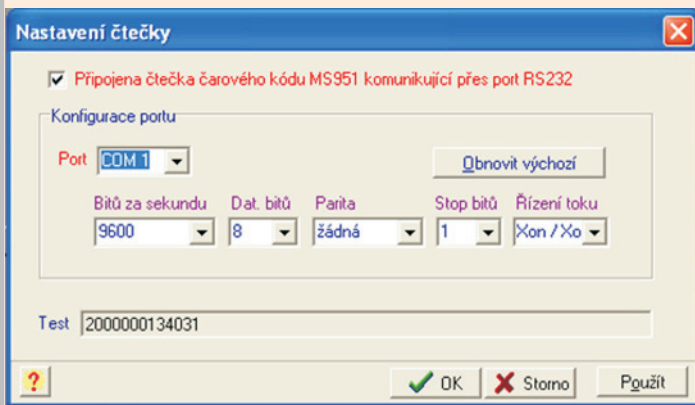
Nastavení čtečky

Připojena čtečka čarového kódu MS951 komunikující přes port RS232

Konfigurace portu

Port COM 1

Obnovit výchozí

Bitů za sekundu 9600

Dat. bitů 8

Parita žádná

Stop bitů 1

Řízení toku Xon / Xo

Test 2000000134031

?

OK

Storno

Použít